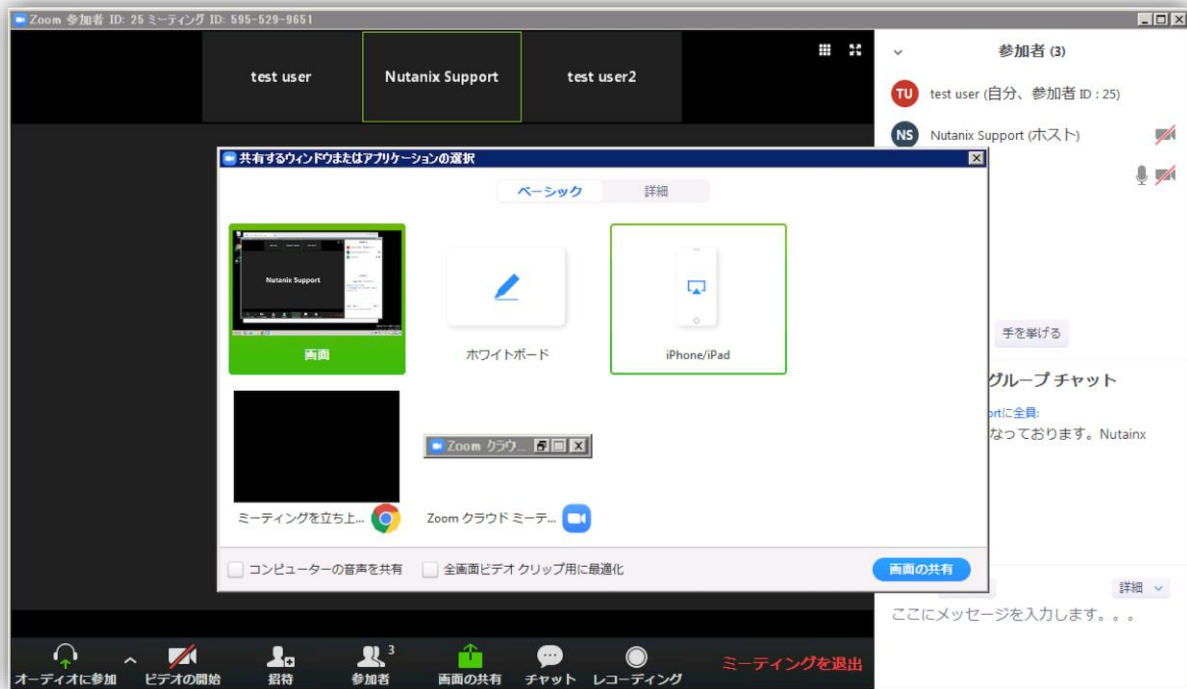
Zoom 参加者 ID: 25 ミーティング ID: 595-529-9651

test user

Nutanix Support

test user2

参加者 (3)

TU test user (自分、参加者 ID : 25)

NS Nutanix Support (ホスト)

共有するウィンドウまたはアプリケーションの選択

ベーシック 詳細

Nutanix Support

画面

ホワイトボード

iPhone/iPad

Zoom クラウ...

ミーティングを立ち上...

Zoom クラウド ミーテ...

コンピューターの音声を共有

全画面ビデオ クリップ用に最適化

画面の共有

手を挙げる

グループ チャット

rtに全員:

なっております。Nutainx

詳細

ここにメッセージを入力します。。。

オーディオに参加

ビデオの開始

招待

参加者 3

画面の共有

チャット

レコーディング

ミーティングを退出